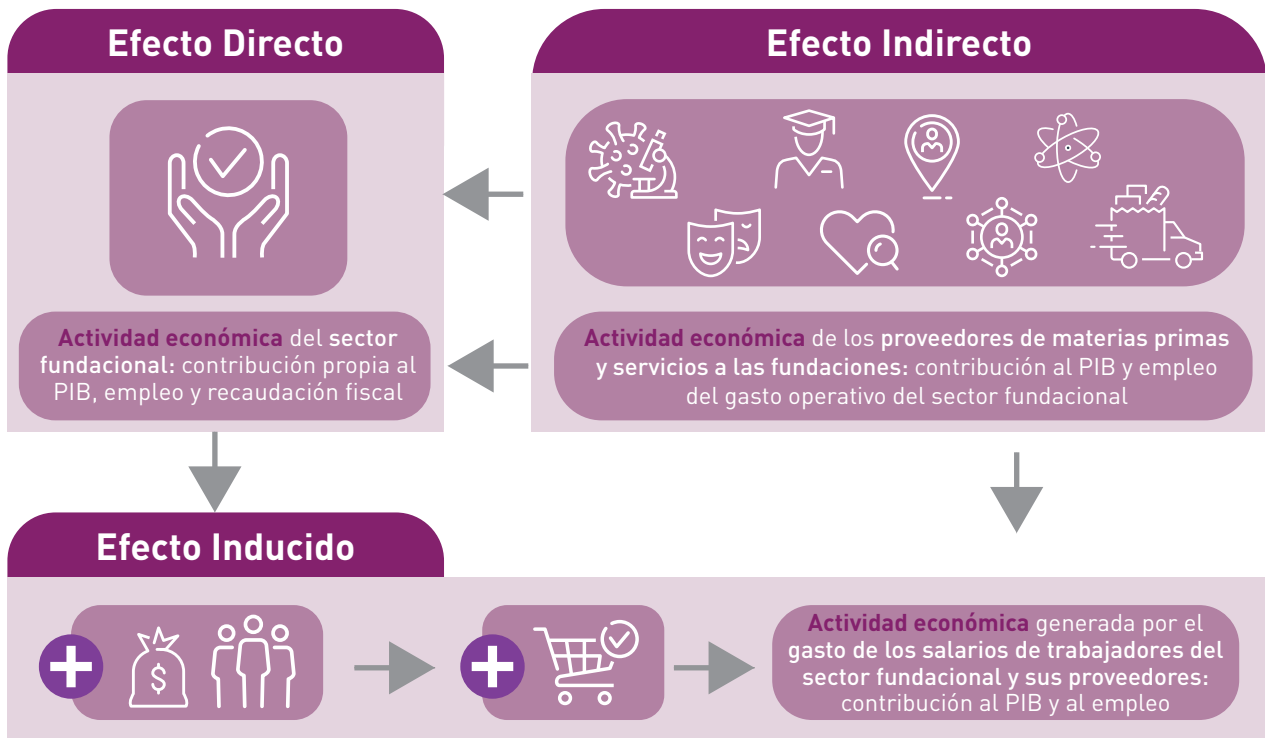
Efecto Directo

Actividad económica del sector fundacional: contribución propia al PIB, empleo y recaudación fiscal

Efecto Indirecto

Actividad económica de los proveedores de materias primas y servicios a las fundaciones: contribución al PIB y empleo del gasto operativo del sector fundacional

Efecto Inducido

$

Actividad económica generada por el gasto de los salarios de trabajadores del sector fundacional y sus proveedores: contribución al PIB y al empleo